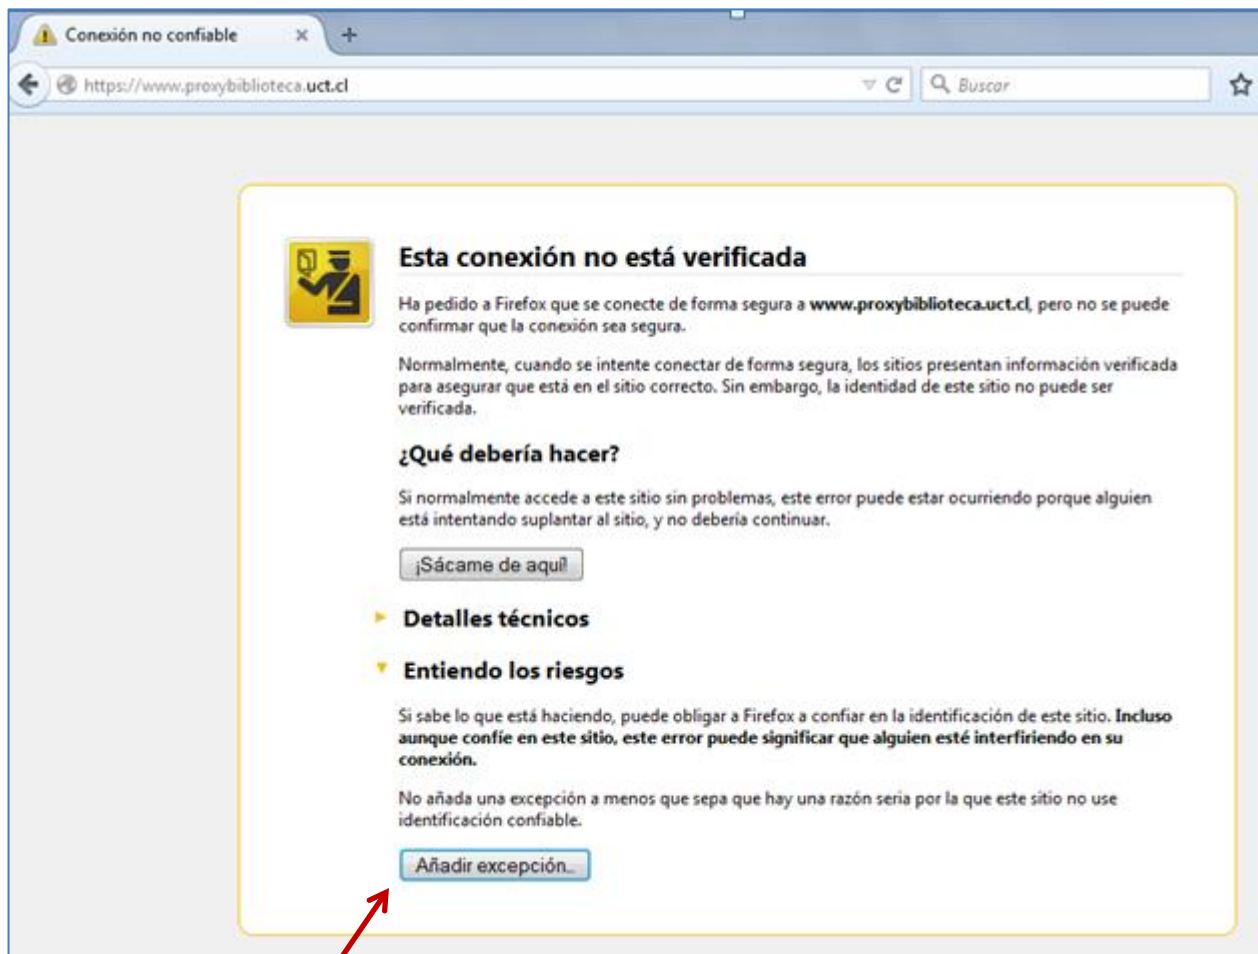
Conexión no confiable ×

+

https://www.proxybiblioteca.uct.cl

Buscar

Esta conexión no está verificada

Ha pedido a Firefox que se conecte de forma segura a **www.proxybiblioteca.uct.cl**, pero no se puede confirmar que la conexión sea segura.

Normalmente, cuando se intente conectar de forma segura, los sitios presentan información verificada para asegurar que está en el sitio correcto. Sin embargo, la identidad de este sitio no puede ser verificada.

¿Qué debería hacer?

Si normalmente accede a este sitio sin problemas, este error puede estar ocurriendo porque alguien está intentando suplantar al sitio, y no debería continuar.

¡Sácame de aquí!

Detalles técnicos

Entiendo los riesgos

Si sabe lo que está haciendo, puede obligar a Firefox a confiar en la identificación de este sitio. **Incluso aunque confíe en este sitio, este error puede significar que alguien esté interfiriendo en su conexión.**

No añada una excepción a menos que sepa que hay una razón seria por la que este sitio no use identificación confiable.

Añadir excepción...